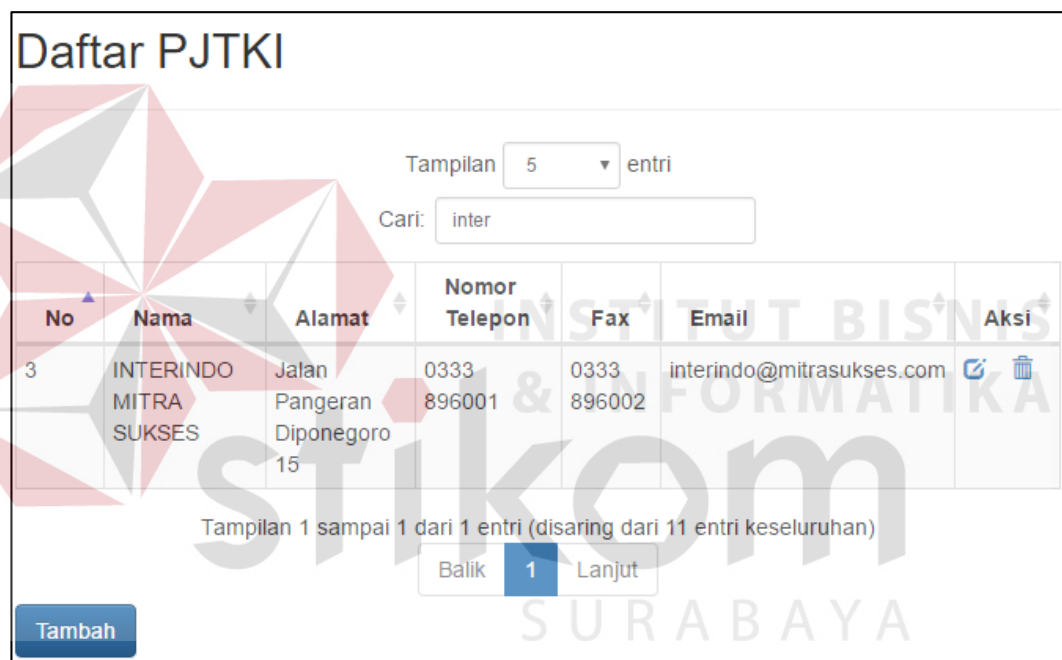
Daftar PJTKI

Tampilan 5 entri

Cari: inter

| No | Nama | Alamat | Nomor Telepon | Fax | Email | Aksi |
|---|---|---|---|---|---|---|
| 3 | INTERINDO MITRA SUKSES | Jalan Pangeran Diponegoro 15 | 0333 896001 | 0333 896002 | interindo@mitrasukses.com | |

Tampilan 1 sampai 1 dari 1 entri (disaring dari 11 entri keseluruhan)

Balik 1 Lanjut

Tambah

INSTITUT BISNIS & INFORMATIKA stikom SURABAYA